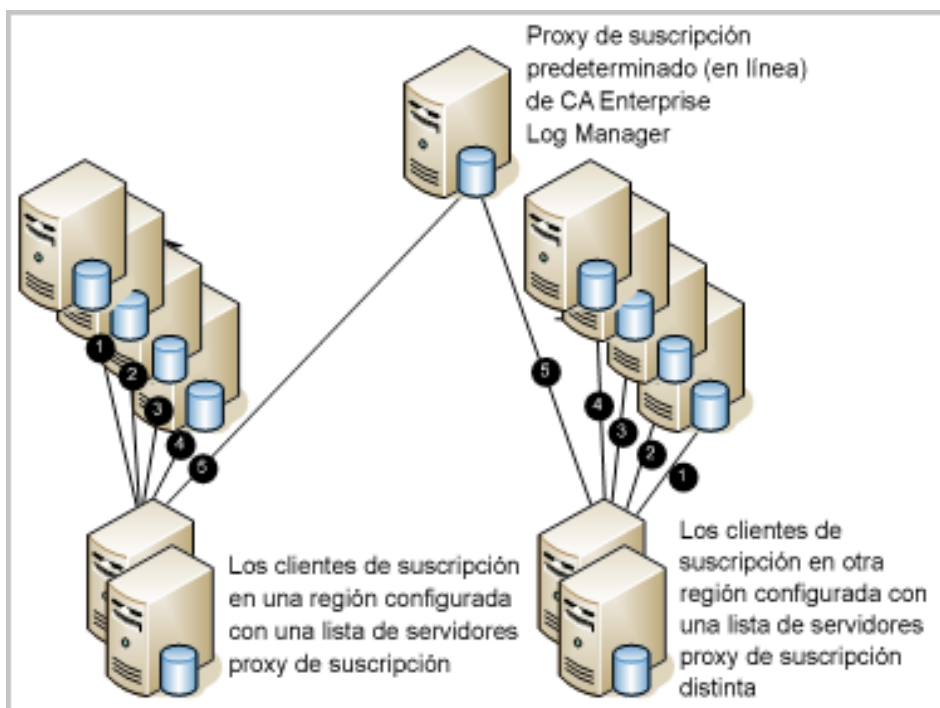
Proxy de suscripción predeterminado (en línea) de CA Enterprise Log Manager

1
2
3
4
5

5
4
3
2
1

Los clientes de suscripción en una región configurada con una lista de servidores proxy de suscripción

Los clientes de suscripción en otra región configurada con una lista de servidores proxy de suscripción distinta